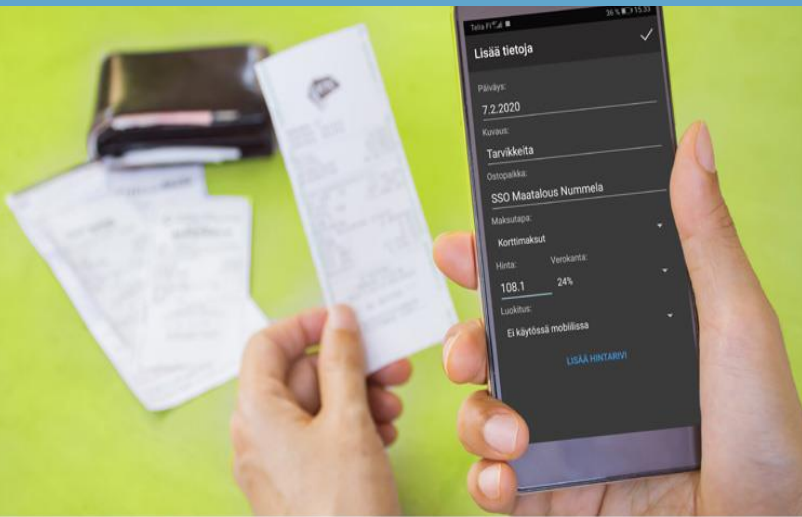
Telia FI
36 % 15.33

Lisää tietoja

Päiväys:
7.2.2020
Kuvaus:
Tarvikkeita
Ostopaikka:
SSO Maatalous Nummela
Maksutapa:
Korttimaksut
Hinta:
108.1
Verokanta:
24%
Luokitus:
Ei käytössä mobiilissa
LISÄÄ HINTARIVI